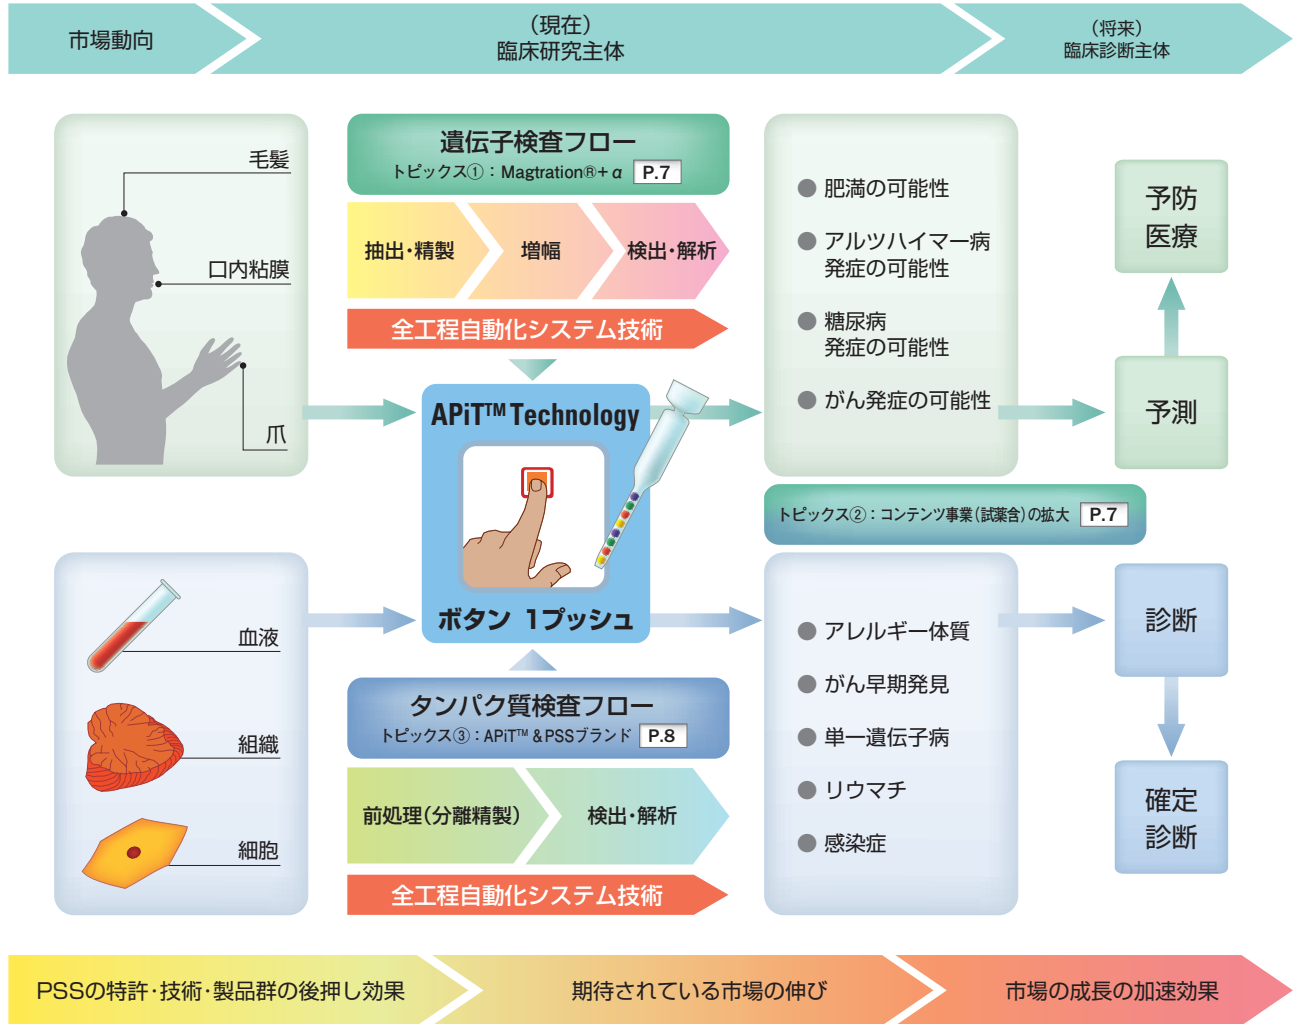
市場動向

（現在）
臨床研究主体

（将来）
臨床診断主体

毛髪

口内粘膜

爪

遺伝子検査フロー
トピックス①：Magtration®+ α　P.7

抽出・精製

増幅

検出・解析

全工程自動化システム技術

APiT™ Technology

ボタン　1プッシュ

肥満の可能性

アルツハイマー病発症の可能性

糖尿病発症の可能性

がん発症の可能性

予防医療

予測

トピックス②：コンテンツ事業（試薬含）の拡大　P.7

血液

組織

細胞

タンパク質検査フロー
トピックス③：APiT™ ＆PSSブランド　P.8

前処理（分離精製）

検出・解析

全工程自動化システム技術

アレルギー体質

がん早期発見

単一遺伝子病

リウマチ

感染症

診断

確定診断

PSSの特許・技術・製品群の後押し効果

期待されている市場の伸び

市場の成長の加速効果